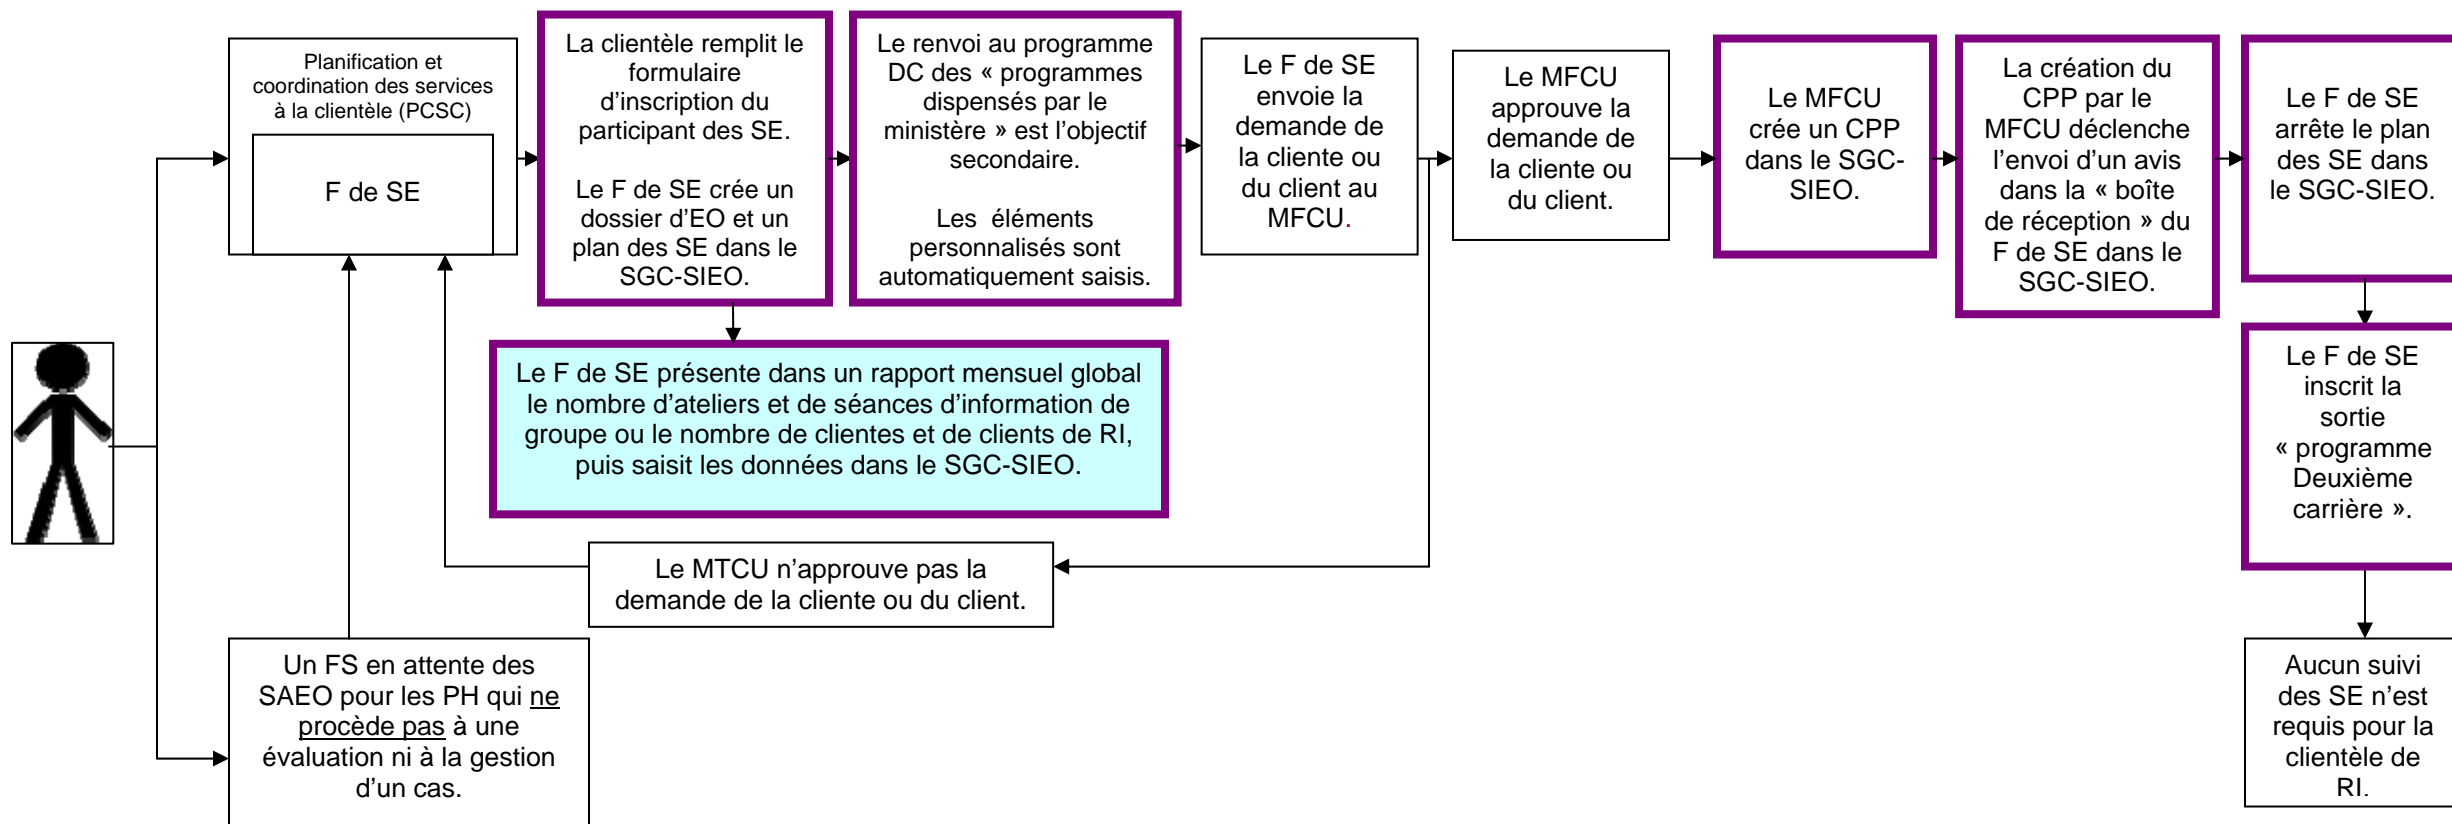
Planification et coordination des services à la clientèle (PCSC)

F de SE

La clientèle remplit le formulaire d'inscription du participant des SE.

Le F de SE crée un dossier d'EO et un plan des SE dans le SGC-SIEO.

Le renvoi au programme DC des « programmes dispensés par le ministère » est l'objectif secondaire.

Les éléments personnalisés sont automatiquement saisis.

Le F de SE envoie la demande de la cliente ou du client au MFCU.

Le MFCU approuve la demande de la cliente ou du client.

Le MFCU crée un CPP dans le SGC-SIEO.

La création du CPP par le MFCU déclenche l'envoi d'un avis dans la « boîte de réception » du F de SE dans le SGC-SIEO.

Le F de SE arrête le plan des SE dans le SGC-SIEO.

Le F de SE présente dans un rapport mensuel global le nombre d'ateliers et de séances d'information de groupe ou le nombre de clientes et de clients de RI, puis saisit les données dans le SGC-SIEO.

Le F de SE inscrit la sortie « programme Deuxième carrière ».

Le MTCU n'approuve pas la demande de la cliente ou du client.

Un FS en attente des SAEO pour les PH qui ne procède pas à une évaluation ni à la gestion d'un cas.

Aucun suivi des SE n'est requis pour la clientèle de RI.